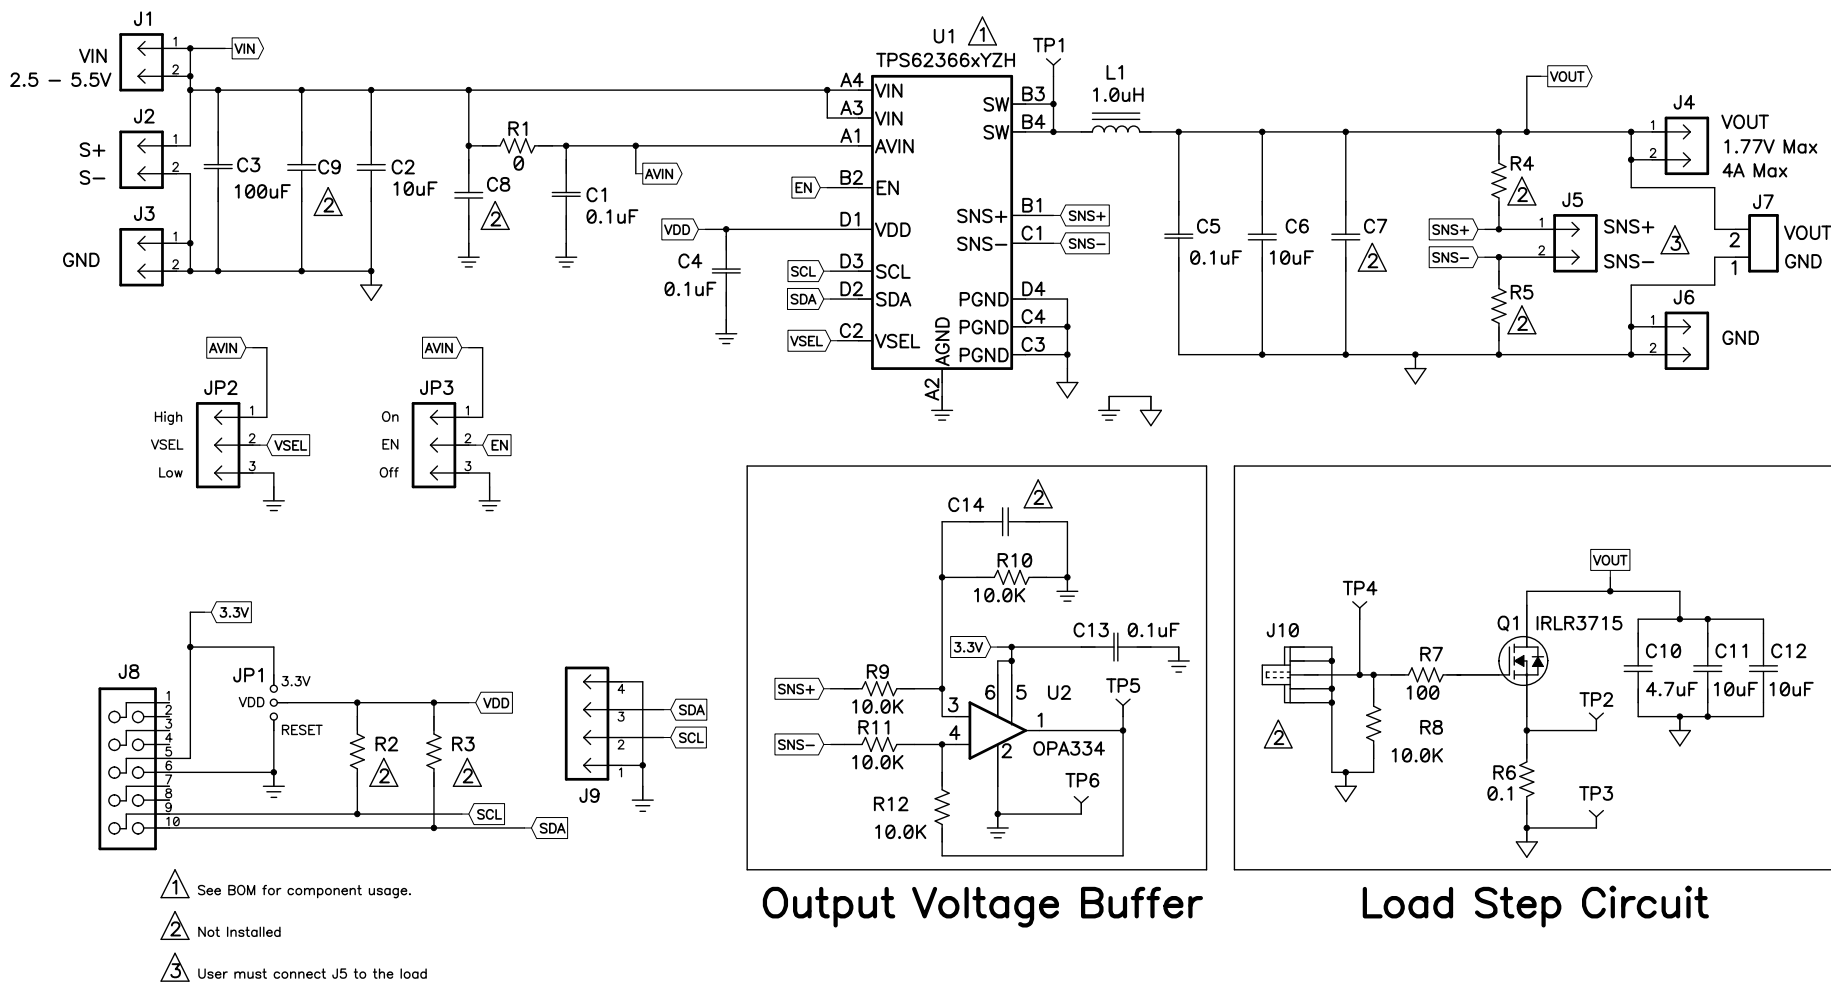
J1
VIN
2.5 – 5.5V
1
2
VIN
J2
S+
S–
1
2
J3
GND
1
2
C3
100uF
C9
2
C2
10uF
R1
0
C8
2
C1
0.1uF
AVIN
U1 1
TPS62366xYZH
A4 VIN
A3 VIN
A1 AVIN
EN B2 EN
VDD D1 VDD
C4
0.1uF
SCL D3 SCL
SDA D2 SDA
VSEL C2 VSEL
AGND
A2
SW B3
SW B4
SNS+ B1 SNS+
SNS– C1 SNS–
PGND D4
PGND C4
PGND C3
TP1
L1
1.0uH
C5
0.1uF
C6
10uF
C7
2
VOUT
R4
2
R5
2
SNS+
SNS–
J5
1
2
SNS+
SNS–
3
J4
1
2
VOUT
1.77V Max
4A Max
J7
2
1
VOUT
GND
J6
1
2
GND
AVIN
JP2
High 1
VSEL 2 VSEL
Low 3
AVIN
JP3
On 1
EN 2 EN
Off 3
3.3V
J8
1
2
3
4
5
6
7
8
9
10
JP1
3.3V
VDD
RESET
R2
2
R3
2
VDD
SCL
SDA
J9
4
3
2
1
SDA
SCL
C14
2
R10
10.0K
3.3V
C13 0.1uF
SNS+
R9
10.0K
SNS–
R11
10.0K
R12
10.0K
3
4
6
5
U2
1
2
OPA334
TP5
TP6
VOUT
TP4
J10
2
R7
100
R8
10.0K
Q1 IRLR3715
TP2
R6
0.1
TP3
C10
4.7uF
C11
10uF
C12
10uF
1 See BOM for component usage.
2 Not Installed
3 User must connect J5 to the load
Output Voltage Buffer
Load Step Circuit